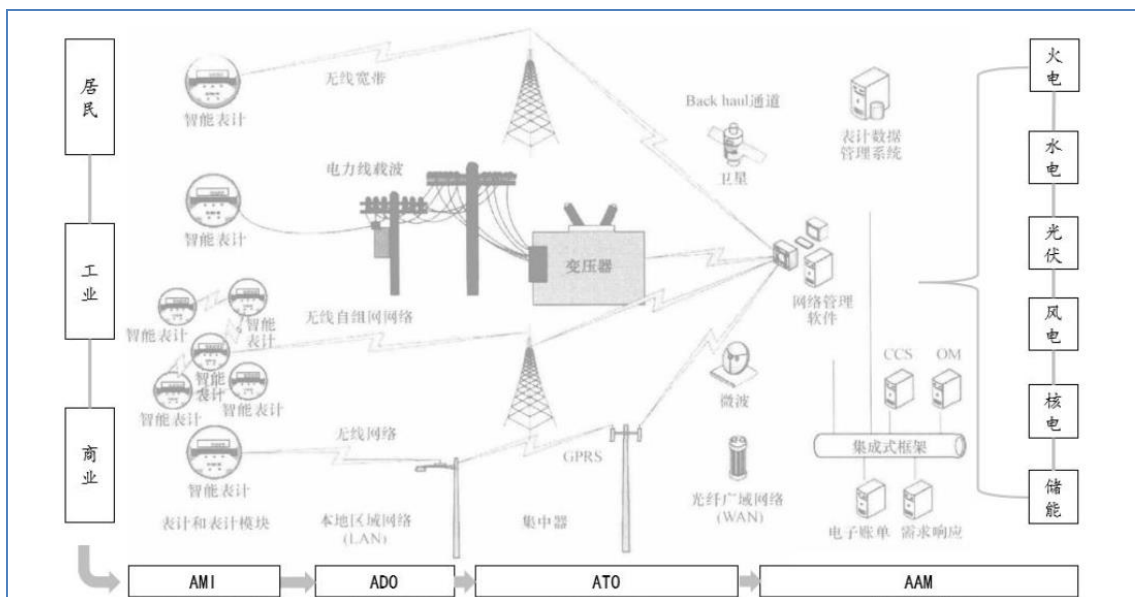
居民

工业

商业

智能表计

无线宽带

Back haul通道

表计数据管理系统

卫星

电力线载波

智能表计

变压器

网络管理软件

智能表计

智能表计

无线自组网网络

智能表计

智能表计

智能表计

智能表计

CCS

OM

微波

无线网络

GPRS

集成式框架

智能表计

光纤广域网络(WAN)

表计和表计模块

本地区域网络(LAN)

集中器

电子账单

需求响应

火电

水电

光伏

风电

核电

储能

AMI

ADO

ATO

AAM